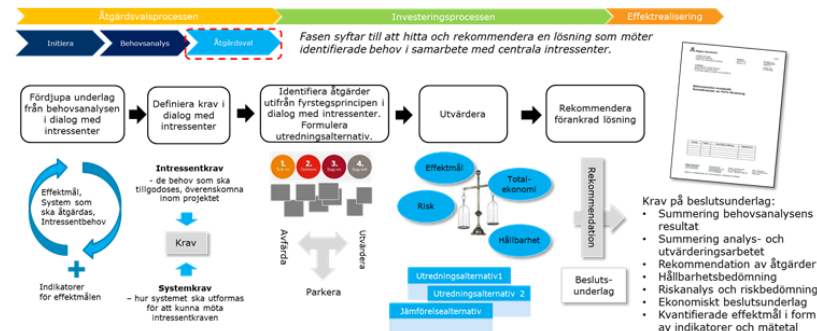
Åtgärdsvalsprocessen

Investeringsprocessen

Effektrealisering

Initiera

Behovsanalys

Åtgärdsval

Fasen syftar till att hitta och rekommendera en lösning som möter identifierade behov i samarbete med centrala intressenter.

Fördjupa underlag från behovsanalysen i dialog med intressenter

Definiera krav i dialog med intressenter

Identifiera åtgärder utifrån fyrstegsprincipen i dialog med intressenter. Formulera utredningsalternativ.

Utvärdera

Rekommendera förankrad lösning

Effektmål, System som ska åtgärdas, Intressentbehov

Indikatorer för effektmålen

Intressentkrav
- de behov som ska tillgodoses, överenskomna inom projektet

Krav

Systemkrav
– hur systemet ska utformas för att kunna möta intressentkraven

1.
2.
3.
4.

Avfärda

Utvärdera

Parkera

Effektmål

Total-ekonomi

Risk

Hållbarhet

Rekommendation

Utredningsalternativ1

Utredningsalternativ 2

Jämförelsealternativ

Beslutsunderlag

Krav på beslutsunderlag:
• Summering behovsanalysens resultat
• Summering analys- och utvärderingsarbetet
• Rekommendation av åtgärder
• Hållbarhetsbedömning
• Riskanalys och riskbedömning
• Ekonomiskt beslutsunderlag
• Kvantifierade effektmål i form av indikatorer och mätetal